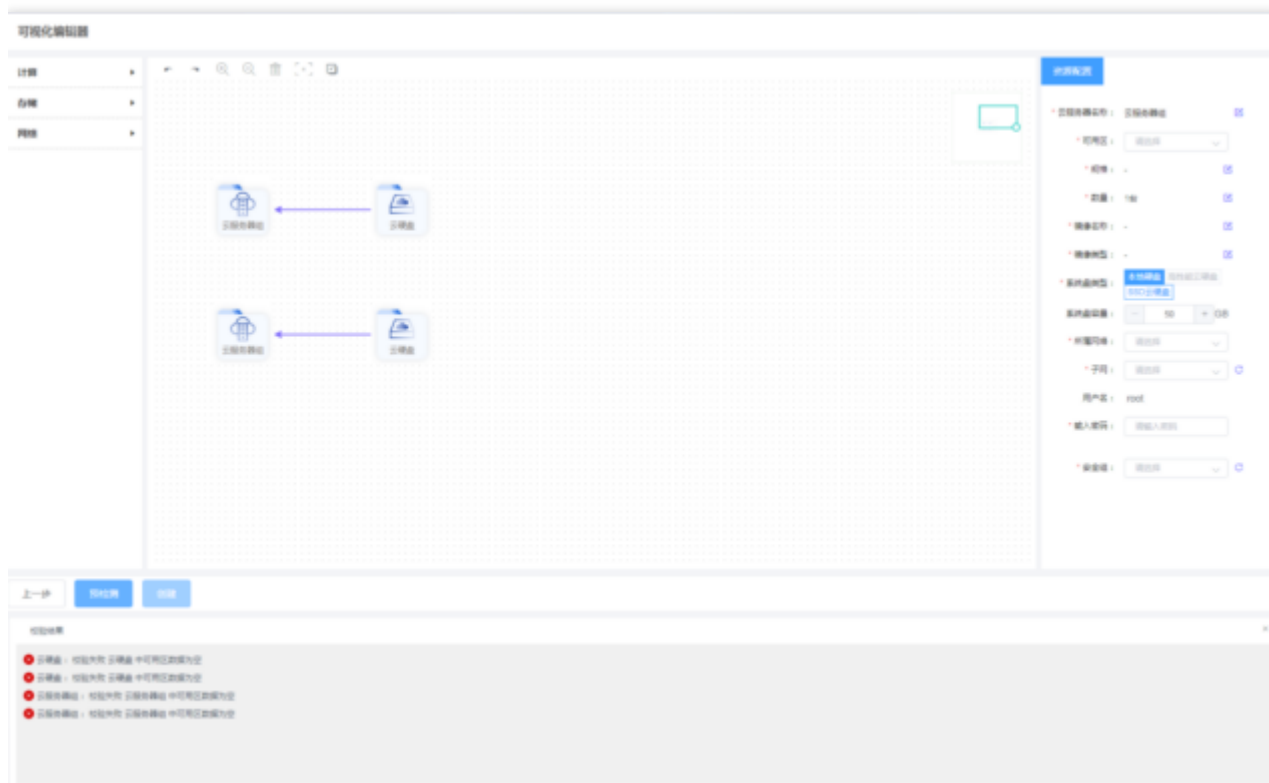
可视化编辑器

计算
存储
网络

云服务器组
云硬盘
云服务器组
云硬盘

资源配置

* 云服务器名称： 云服务器组
* 可用区： 请选择
* 规格： -
* 数量： 1台
* 镜像名称： -
* 镜像类型： -
* 系统盘类型： 本地硬盘 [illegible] SSD云硬盘
系统盘容量： 50 GB
* 所属网络： 请选择
* 子网： 请选择
用户名： root
* 输入密码： 请输入密码
* 安全组： 请选择

上一步 预检测 创建

检验结果

云硬盘： 校验失败 云硬盘 中可用区数据为空
云硬盘： 校验失败 云硬盘 中可用区数据为空
云服务器组： 校验失败 云服务器组 中可用区数据为空
云服务器组： 校验失败 云服务器组 中可用区数据为空